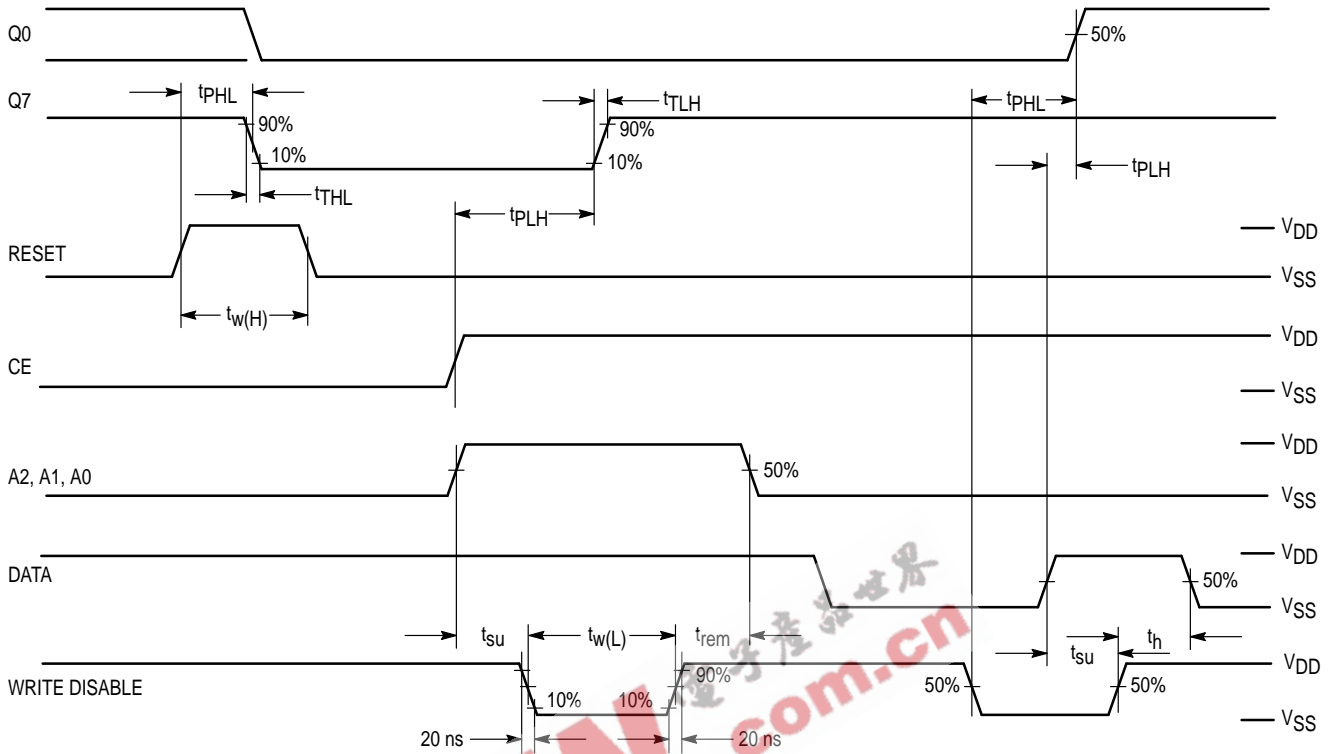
Q0
50%
Q7
$t_{PHL}$
$t_{TLH}$
$t_{PHL}$
90%
90%
10%
10%
$t_{THL}$
$t_{PLH}$
$t_{PLH}$
RESET
$V_{DD}$
$V_{SS}$
$t_{w(H)}$
CE
$V_{DD}$
$V_{SS}$
A2, A1, A0
$V_{DD}$
50%
$V_{SS}$
DATA
$V_{DD}$
50%
$V_{SS}$
$t_{su}$
$t_{w(L)}$
$t_{rem}$
$t_{su}$
$t_{h}$
WRITE DISABLE
90%
$V_{DD}$
10%
10%
50%
50%
$V_{SS}$
20 ns
20 ns
电子产品世界
com.cn